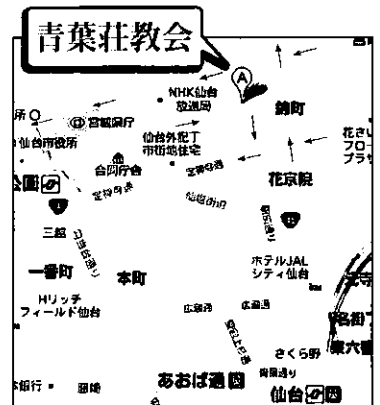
青葉荘教会

NHK仙台放送局

錦町

所

宮城県庁

仙台市役所

仙台外記丁市営住宅

花さいフローブラザ

合同庁舎

定禅寺通

宮町通

公園

花京院

北四番丁

三越

晩翠通り

東二番丁通

一番町

本町

ホテルJALシティ仙台

Hリッチフィールド仙台

広瀬通

広瀬通

愛宕上杉通

東六番

さくら野

銀行

あおば通

青葉通り

仙台